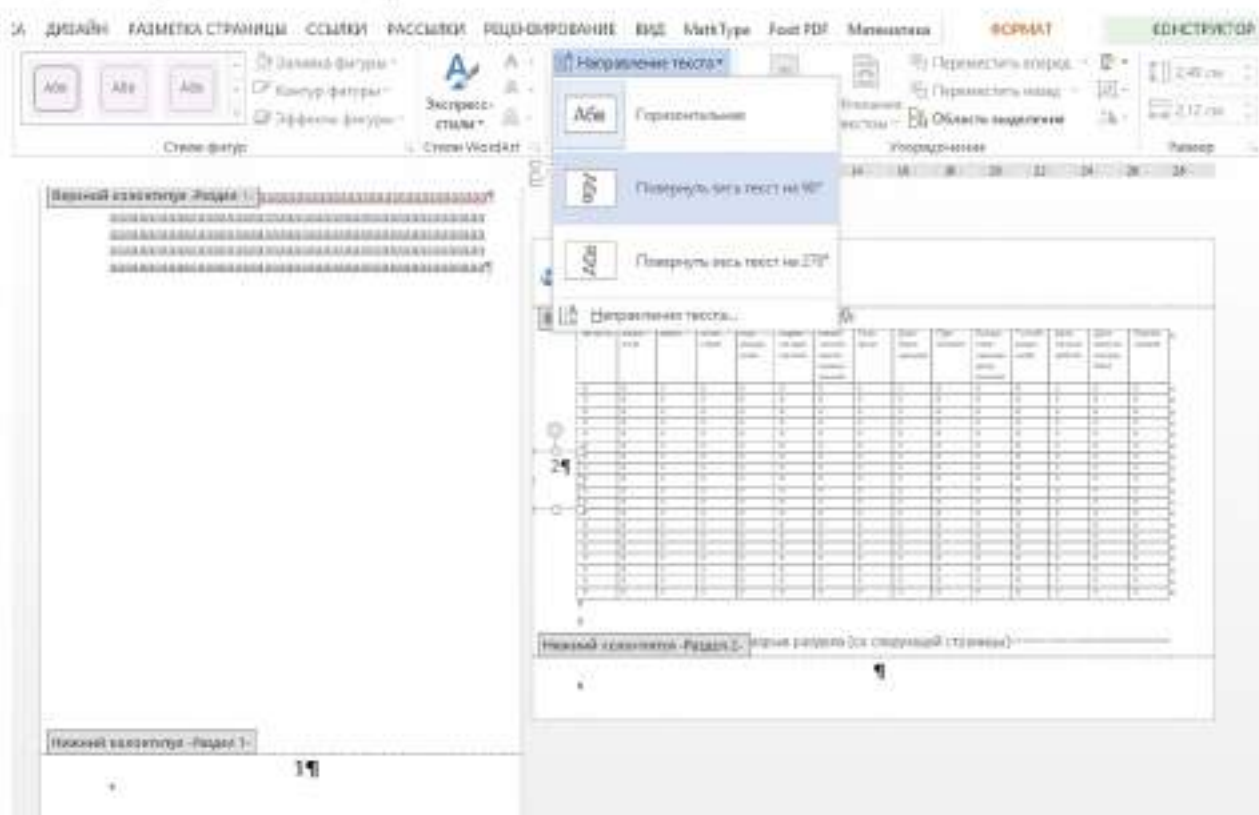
А ДИЗАЙН РАЗМЕТКА СТРАНИЦЫ ССЫЛКИ РАССЫЛКИ РЕЦЕНЗИРОВАНИЕ ВИД MathType Foxit PDF Мамонтова ФОРМАТ КОНСТРУКТОР

Abc Abc Abc

Заливка фигуры
Контур фигуры
Эффекты фигуры

Стили фигур

Экспресс-стили

Стили WordArt

Направление текста

Abc Горизонтальное

Повернуть весь текст на 90°

Повернуть весь текст на 270°

Направление текста...

Положение текстом

Переместить вперед
Переместить назад
Область выделения

Упорядочение

2,45 см
2,12 см

Размер

14 16 18 20 22 24 26 28

Верхний колонтитул -Раздел 1-

Нижний колонтитул -Раздел 2- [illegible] разрыва раздела (со следующей страницы)

2¶

¶

Нижний колонтитул -Раздел 1-

1¶